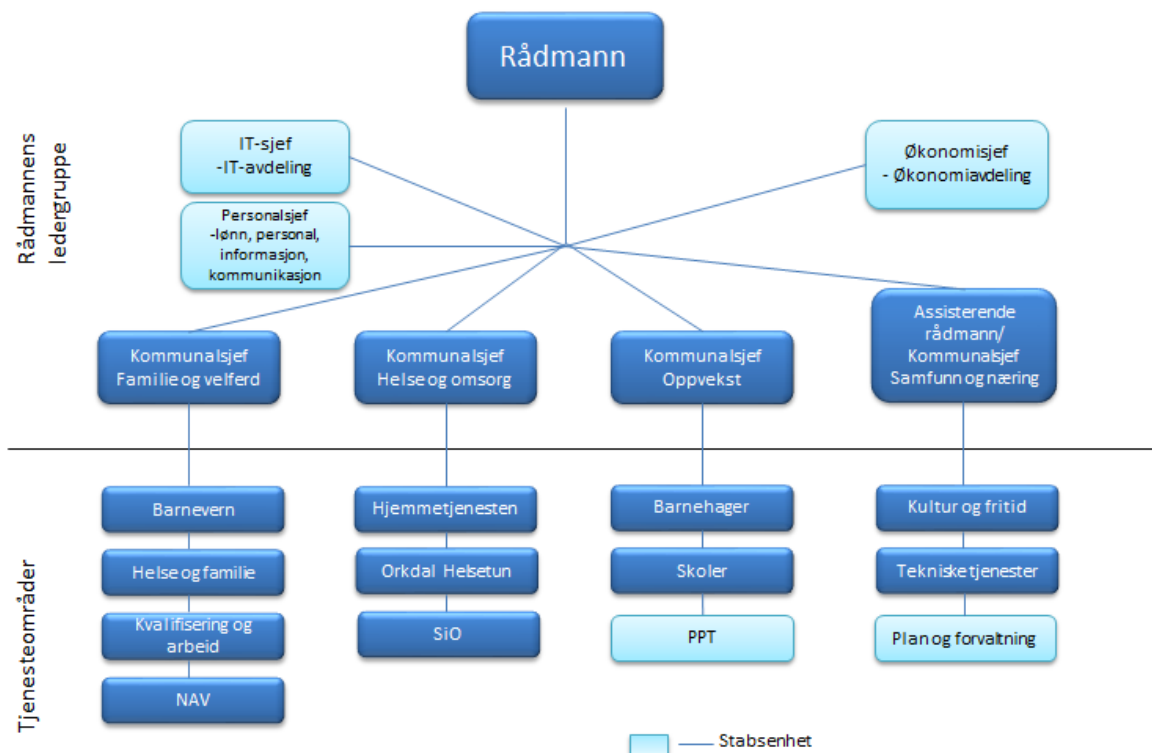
Rådmann

Rådmannens ledergruppe

IT-sjef
-IT-avdeling

Personalsjef
-lønn, personal, informasjon, kommunikasjon

Økonomisjef
- Økonomiavdeling

Kommunalsjef
Familie og velferd

Kommunalsjef
Helse og omsorg

Kommunalsjef
Oppvekst

Assisterende rådmann/
Kommunalsjef
Samfunn og næring

Tjenesteområder

Barnevern

Helse og familie

Kvalifisering og arbeid

NAV

Hjemmetjenesten

Orkdal Helsetun

SiO

Barnehager

Skoler

PPT

Kultur og fritid

Tekniske tjenester

Plan og forvaltning

Stabsenhet